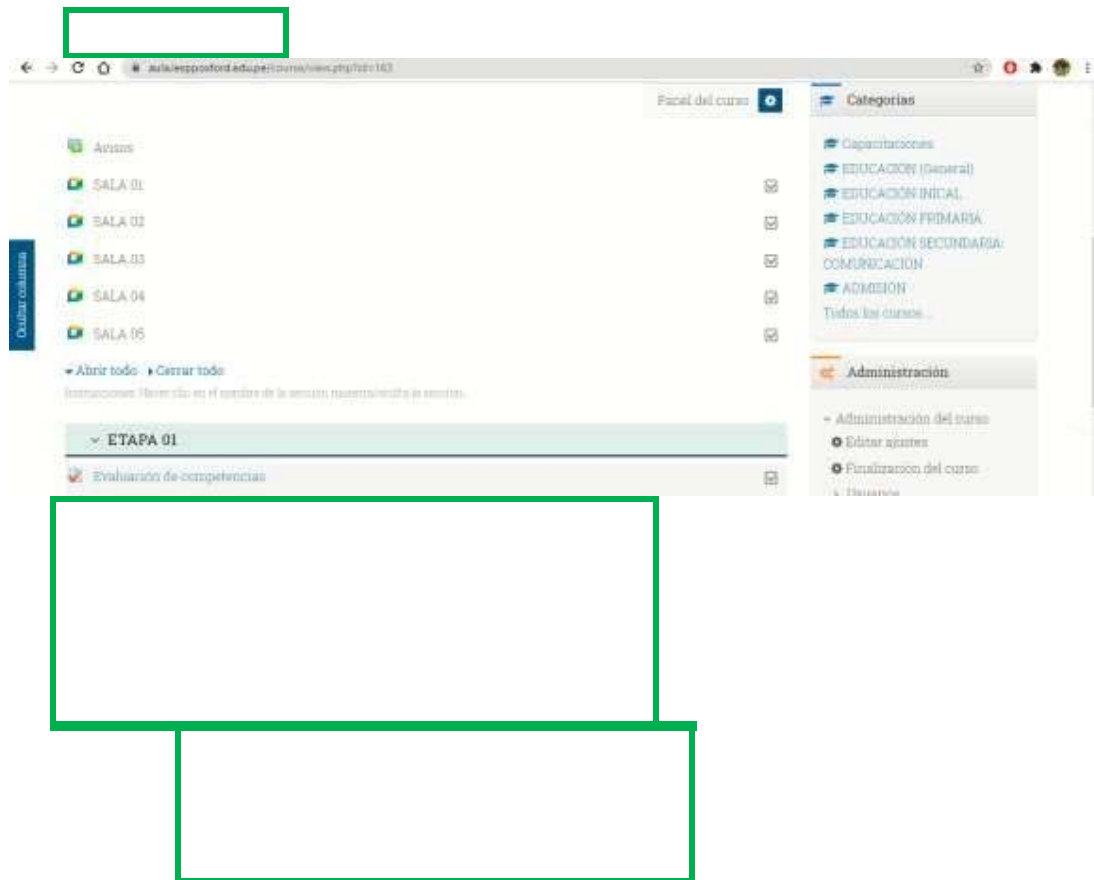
aula.esppoxford.edu.pe/course/view.php?id=163

Panel del curso

Avisos

SALA 01

SALA 02

SALA 03

SALA 04

SALA 05

Ocultar columna

▾ Abrir todo ▸ Cerrar todo

Instrucciones: Hacer clic en el nombre de la sección muestra/oculta la sección.

ETAPA 01

Evaluación de competencias

Categorías

Capacitaciones

EDUCACIÓN (General)

EDUCACIÓN INICAL

EDUCACIÓN PRIMARIA

EDUCACIÓN SECUNDARIA: COMUNICACIÓN

ADMISION

Todos los cursos...

Administración

Administración del curso

Editar ajustes

Finalizacion del curso

Usuarios